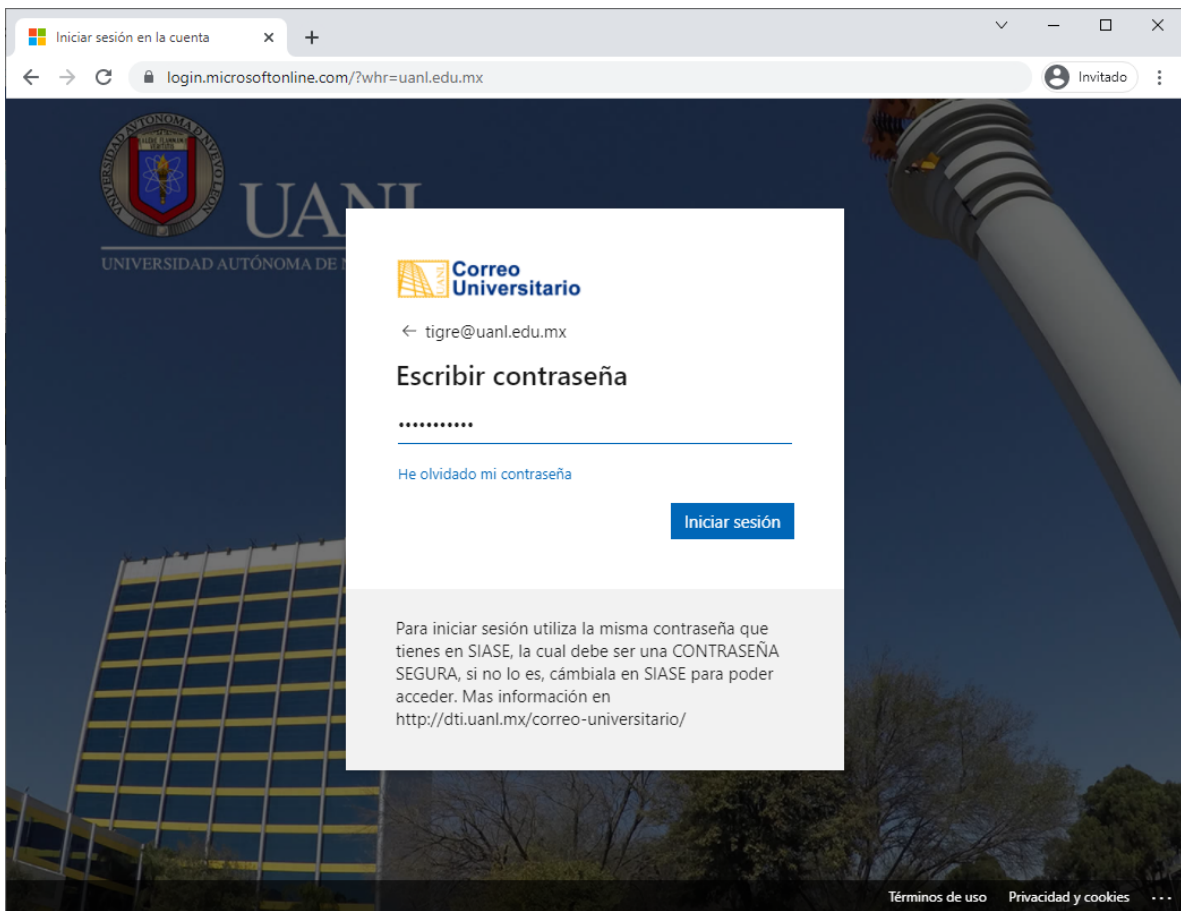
Iniciar sesión en la cuenta ×

login.microsoftonline.com/?whr=uanl.edu.mx

Invitado

UNIVERSIDAD AUTÓNOMA DE NUEVO LEÓN

UANL

UNIVERSIDAD AUTÓNOMA DE N

Correo Universitario

← tigre@uanl.edu.mx

Escribir contraseña

•••••••••••

He olvidado mi contraseña

Iniciar sesión

Para iniciar sesión utiliza la misma contraseña que tienes en SIASE, la cual debe ser una CONTRASEÑA SEGURA, si no lo es, cámbiala en SIASE para poder acceder. Mas información en http://dti.uanl.mx/correo-universitario/

Términos de uso Privacidad y cookies ...